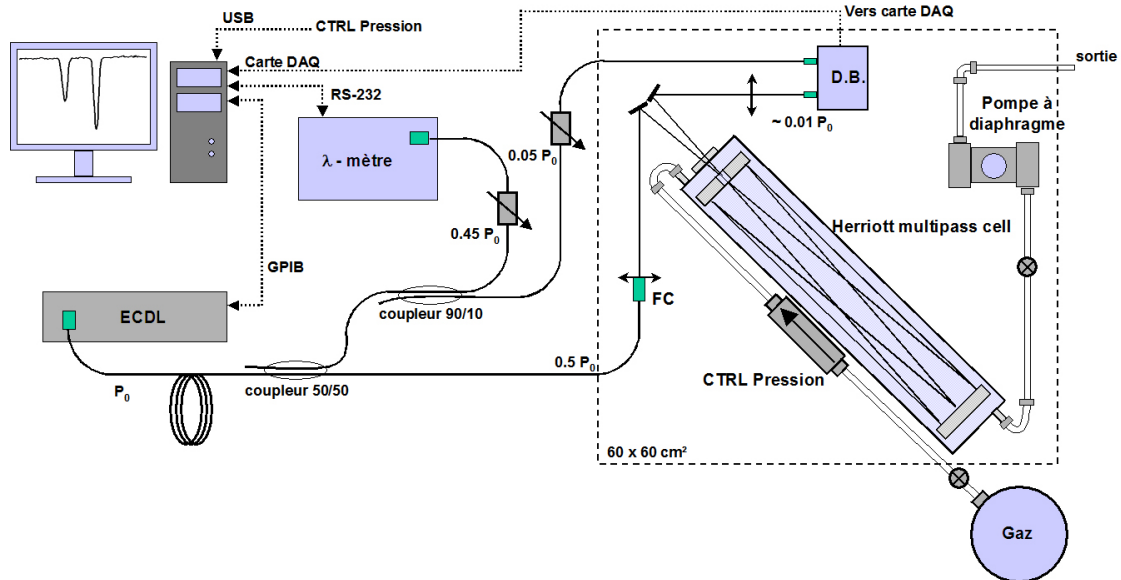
USB
CTRL Pression
Vers carte DAQ
Carte DAQ
sortie
D.B.
RS-232
Pompe à diaphragme
~ 0.01 $P_0$
$\lambda$ - mètre
0.05 $P_0$
Herriott multipass cell
0.45 $P_0$
GPIB
ECDL
FC
coupleur 90/10
0.5 $P_0$
CTRL Pression
$P_0$
coupleur 50/50
60 x 60 cm²
Gaz